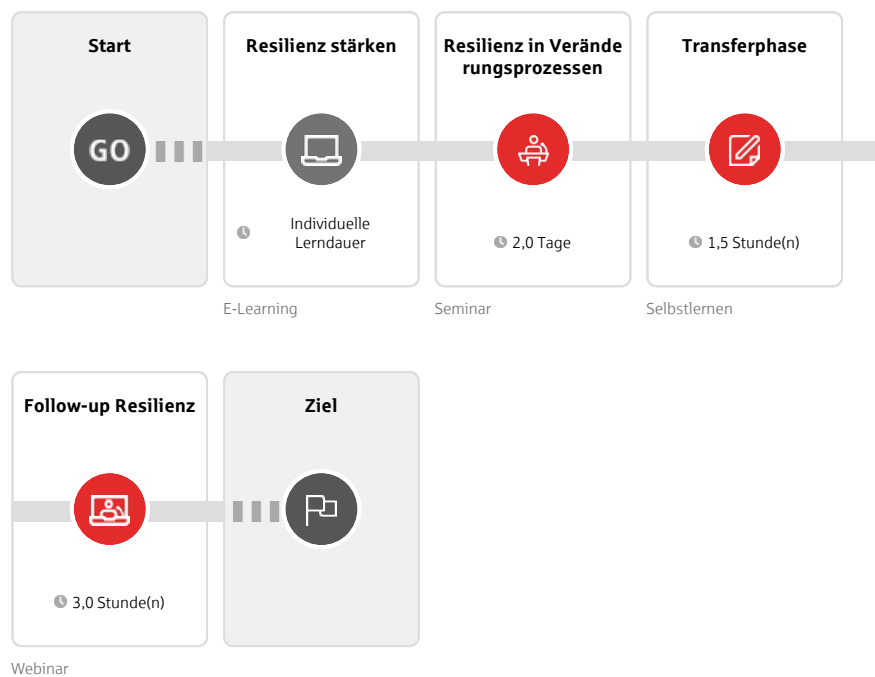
Start

GO

Resilienz stärken

Individuelle Lerndauer

E-Learning

Resilienz in Veränderungsprozessen

2,0 Tage

Seminar

Transferphase

1,5 Stunde(n)

Selbstlernen

Follow-up Resilienz

3,0 Stunde(n)

Webinar

Ziel